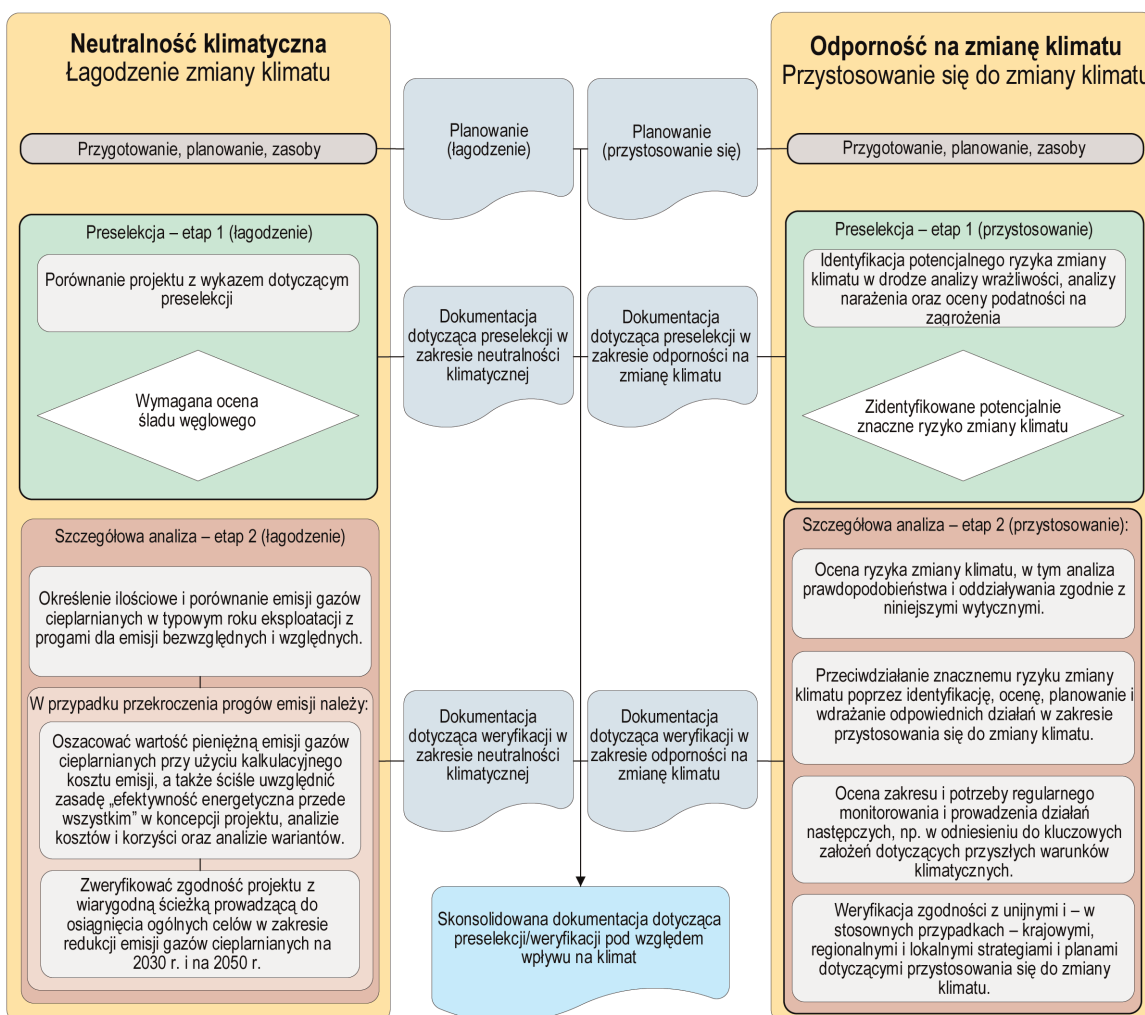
Neutralność klimatyczna
Łagodzenie zmiany klimatu

Przygotowanie, planowanie, zasoby

Preselekcja – etap 1 (łagodzenie)

Porównanie projektu z wykazem dotyczącym preselekcji

Wymagana ocena śladu węglowego

Szczegółowa analiza – etap 2 (łagodzenie)

Określenie ilościowe i porównanie emisji gazów cieplarnianych w typowym roku eksploatacji z progami dla emisji bezwzględnych i względnych.

W przypadku przekroczenia progów emisji należy:

Oszacować wartość pieniężną emisji gazów cieplarnianych przy użyciu kalkulacyjnego kosztu emisji, a także ściśle uwzględnić zasadę „efektywność energetyczna przede wszystkim" w koncepcji projektu, analizie kosztów i korzyści oraz analizie wariantów.

Zweryfikować zgodność projektu z wiarygodną ścieżką prowadzącą do osiągnięcia ogólnych celów w zakresie redukcji emisji gazów cieplarnianych na 2030 r. i na 2050 r.

Planowanie (łagodzenie)

Planowanie (przystosowanie się)

Dokumentacja dotycząca preselekcji w zakresie neutralności klimatycznej

Dokumentacja dotycząca preselekcji w zakresie odporności na zmianę klimatu

Dokumentacja dotycząca weryfikacji w zakresie neutralności klimatycznej

Dokumentacja dotycząca weryfikacji w zakresie odporności na zmianę klimatu

Skonsolidowana dokumentacja dotycząca preselekcji/weryfikacji pod względem wpływu na klimat

Odporność na zmianę klimatu
Przystosowanie się do zmiany klimatu

Przygotowanie, planowanie, zasoby

Preselekcja – etap 1 (przystosowanie)

Identyfikacja potencjalnego ryzyka zmiany klimatu w drodze analizy wrażliwości, analizy narażenia oraz oceny podatności na zagrożenia

Zidentyfikowane potencjalnie znaczne ryzyko zmiany klimatu

Szczegółowa analiza – etap 2 (przystosowanie):

Ocena ryzyka zmiany klimatu, w tym analiza prawdopodobieństwa i oddziaływania zgodnie z niniejszymi wytycznymi.

Przeciwdziałanie znacznemu ryzyku zmiany klimatu poprzez identyfikację, ocenę, planowanie i wdrażanie odpowiednich działań w zakresie przystosowania się do zmiany klimatu.

Ocena zakresu i potrzeby regularnego monitorowania i prowadzenia działań następczych, np. w odniesieniu do kluczowych założeń dotyczących przyszłych warunków klimatycznych.

Weryfikacja zgodności z unijnymi i – w stosownych przypadkach – krajowymi, regionalnymi i lokalnymi strategiami i planami dotyczącymi przystosowania się do zmiany klimatu.